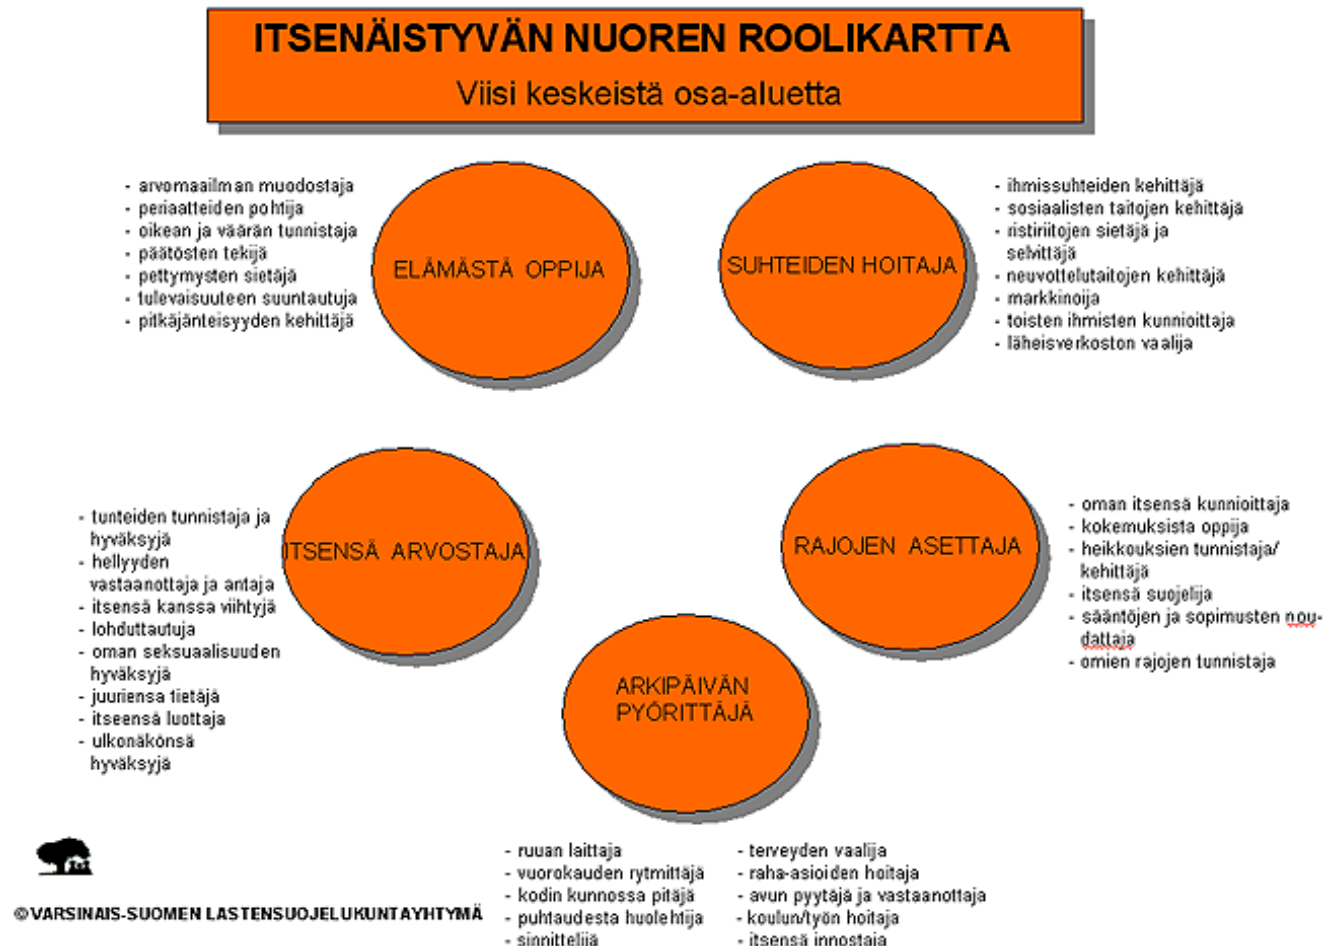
ITSENÄISTYVÄN NUOREN ROOLIKARTTA
Viisi keskeistä osa-aluetta

- arvomaailman muodostaja
- periaatteiden pohtija
- oikean ja väärän tunnistaja
- päätösten tekijä
- pettymysten sietäjä
- tulevaisuuteen suuntautuja
- pitkäjänteisyyden kehittäjä

ELÄMÄSTÄ OPPIJA

SUHTEIDEN HOITAJA

- ihmissuhteiden kehittäjä
- sosiaalisten taitojen kehittäjä
- ristiriitojen sietäjä ja selvittäjä
- neuvottelutaitojen kehittäjä
- markkinoija
- toisten ihmisten kunnioittaja
- läheisverkoston vaalija

- tunteiden tunnistaja ja hyväksyjä
- hellyyden vastaanottaja ja antaja
- itsensä kanssa viihtyjä
- lohduttautuja
- oman seksuaalisuuden hyväksyjä
- juuriensa tietäjä
- itseensä luottaja
- ulkonäkönsä hyväksyjä

ITSENSÄ ARVOSTAJA

RAJOJEN ASETTAJA

- oman itsensä kunnioittaja
- kokemuksista oppija
- heikkouksien tunnistaja/ kehittäjä
- itsensä suojelija
- sääntöjen ja sopimusten noudattaja
- omien rajojen tunnistaja

ARKIPÄIVÄN PYÖRITTÄJÄ

- ruuan laittaja
- vuorokauden rytmittäjä
- kodin kunnossa pitäjä
- puhtaudesta huolehtija
- sinnittelijä

- terveyden vaalija
- raha-asioiden hoitaja
- avun pyytäjä ja vastaanottaja
- koulun/työn hoitaja
- itsensä innostaja

©VARSINAIS-SUOMEN LASTENSUOJELUKUNTAYHTYMÄ